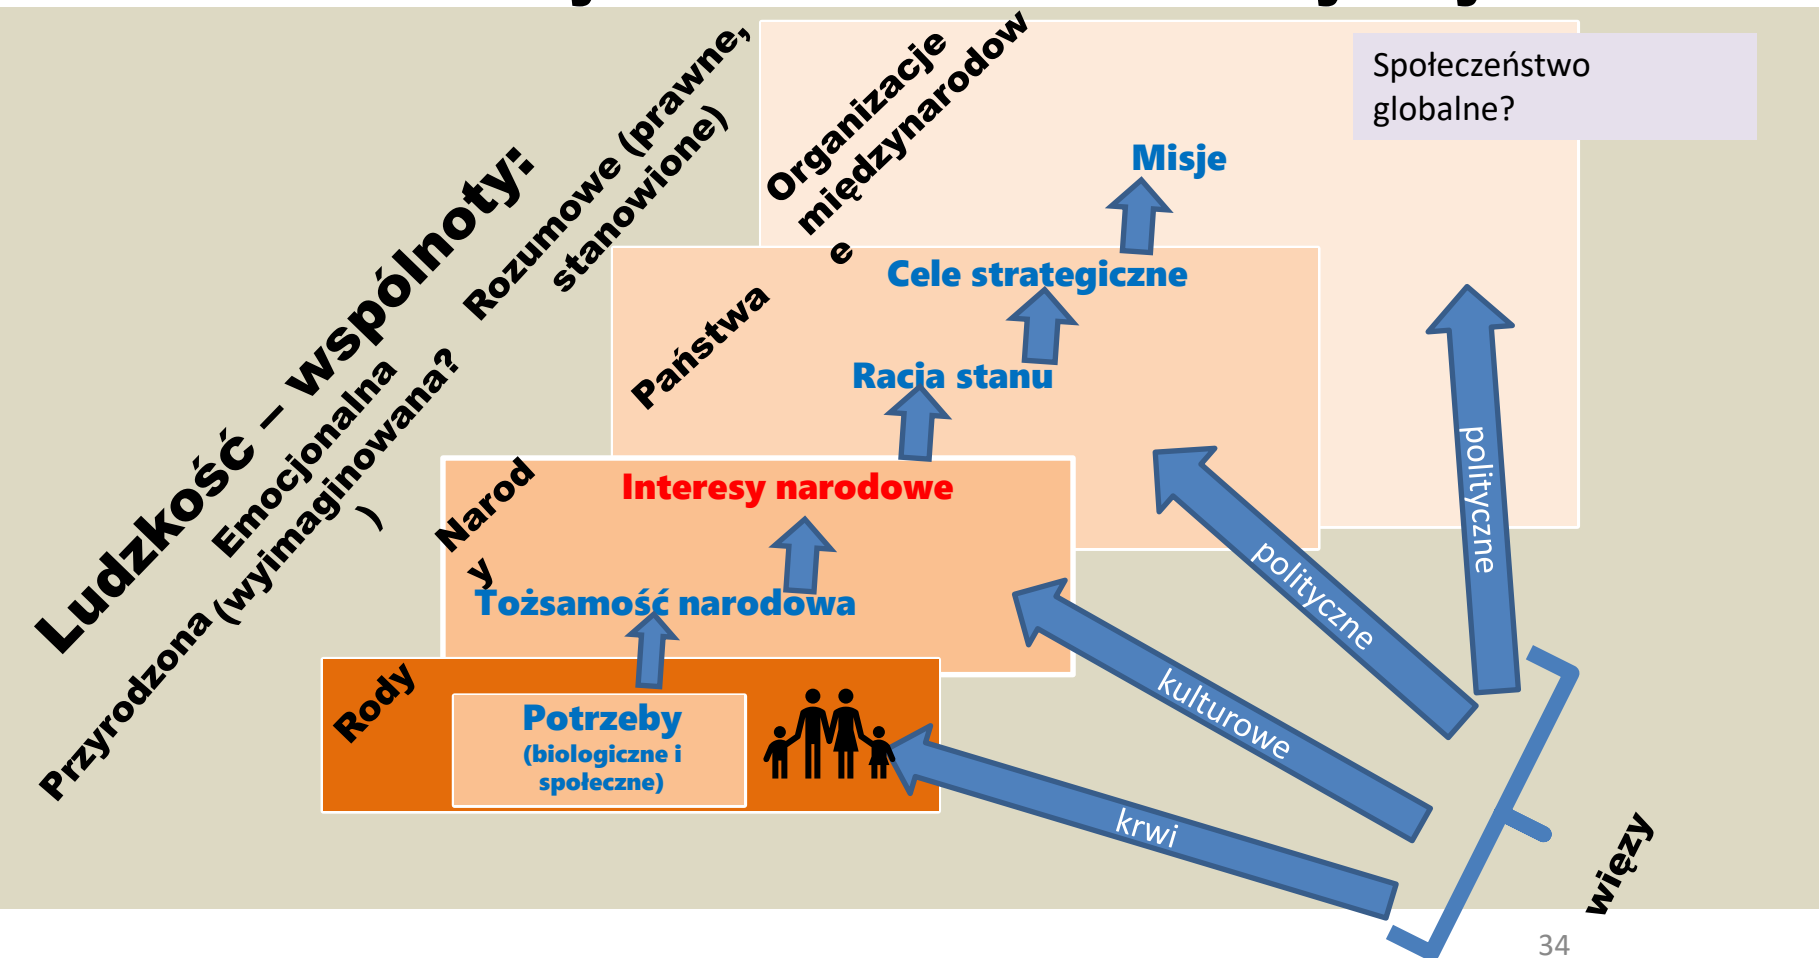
Ludzkość – wspólnoty:

Przyrodzona (wyimaginowana?) Emocjonalna

Rozumowe (prawne, stanowione)

Organizacje międzynarodowe

Społeczeństwo globalne?

Misje

Państwa

Cele strategiczne

Racja stanu

Narody

Interesy narodowe

Tożsamość narodowa

Rody

Potrzeby (biologiczne i społeczne)

polityczne

polityczne

kulturowe

krwi

więzy

34